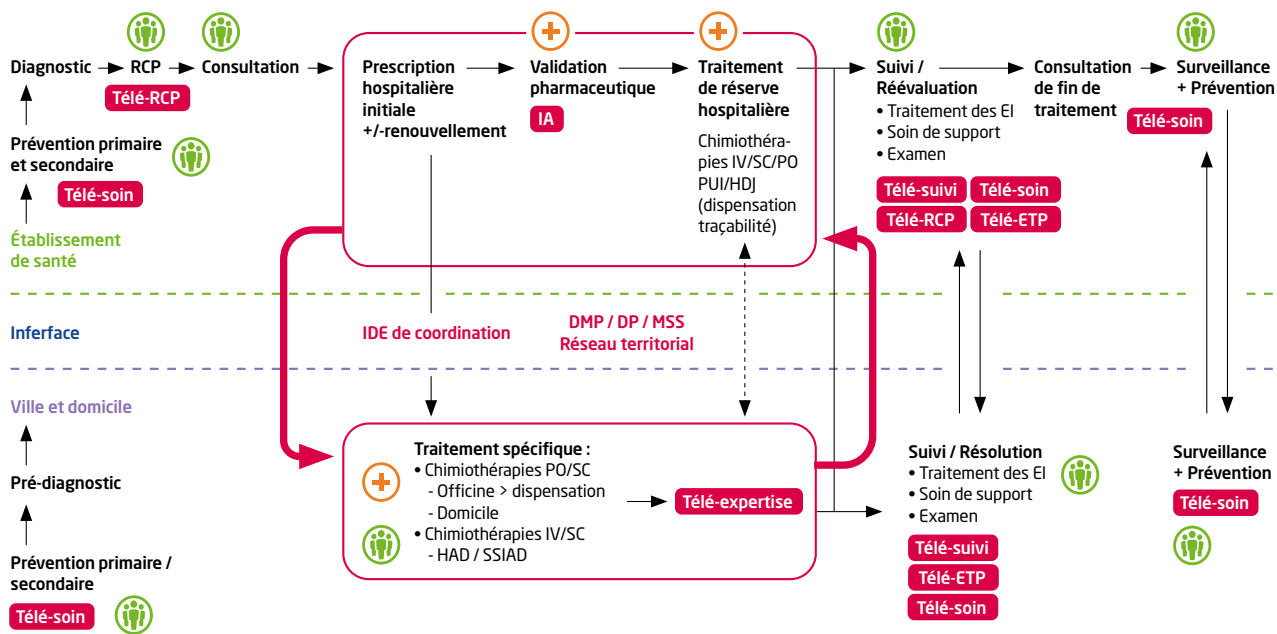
Diagnostic → RCP → Consultation →

Télé-RCP

Prévention primaire et secondaire

Télé-soin

Établissement de santé

Prescription hospitalière initiale +/-renouvellement → Validation pharmaceutique → Traitement de réserve hospitalière

IA

Chimiothérapies IV/SC/PO PUI/HDJ (dispensation traçabilité)

Suivi / Réévaluation
• Traitement des EI
• Soin de support
• Examen

Télé-suivi
Télé-soin
Télé-RCP
Télé-ETP

Consultation de fin de traitement → Surveillance + Prévention

Télé-soin

Inferface

IDE de coordination

DMP / DP / MSS
Réseau territorial

Ville et domicile

Pré-diagnostic

Prévention primaire / secondaire

Télé-soin

Traitement spécifique :
• Chimiothérapies PO/SC
- Officine > dispensation
- Domicile
• Chimiothérapies IV/SC
- HAD / SSIAD

Télé-expertise

Suivi / Résolution
• Traitement des EI
• Soin de support
• Examen

Télé-suivi
Télé-ETP
Télé-soin

Surveillance + Prévention

Télé-soin